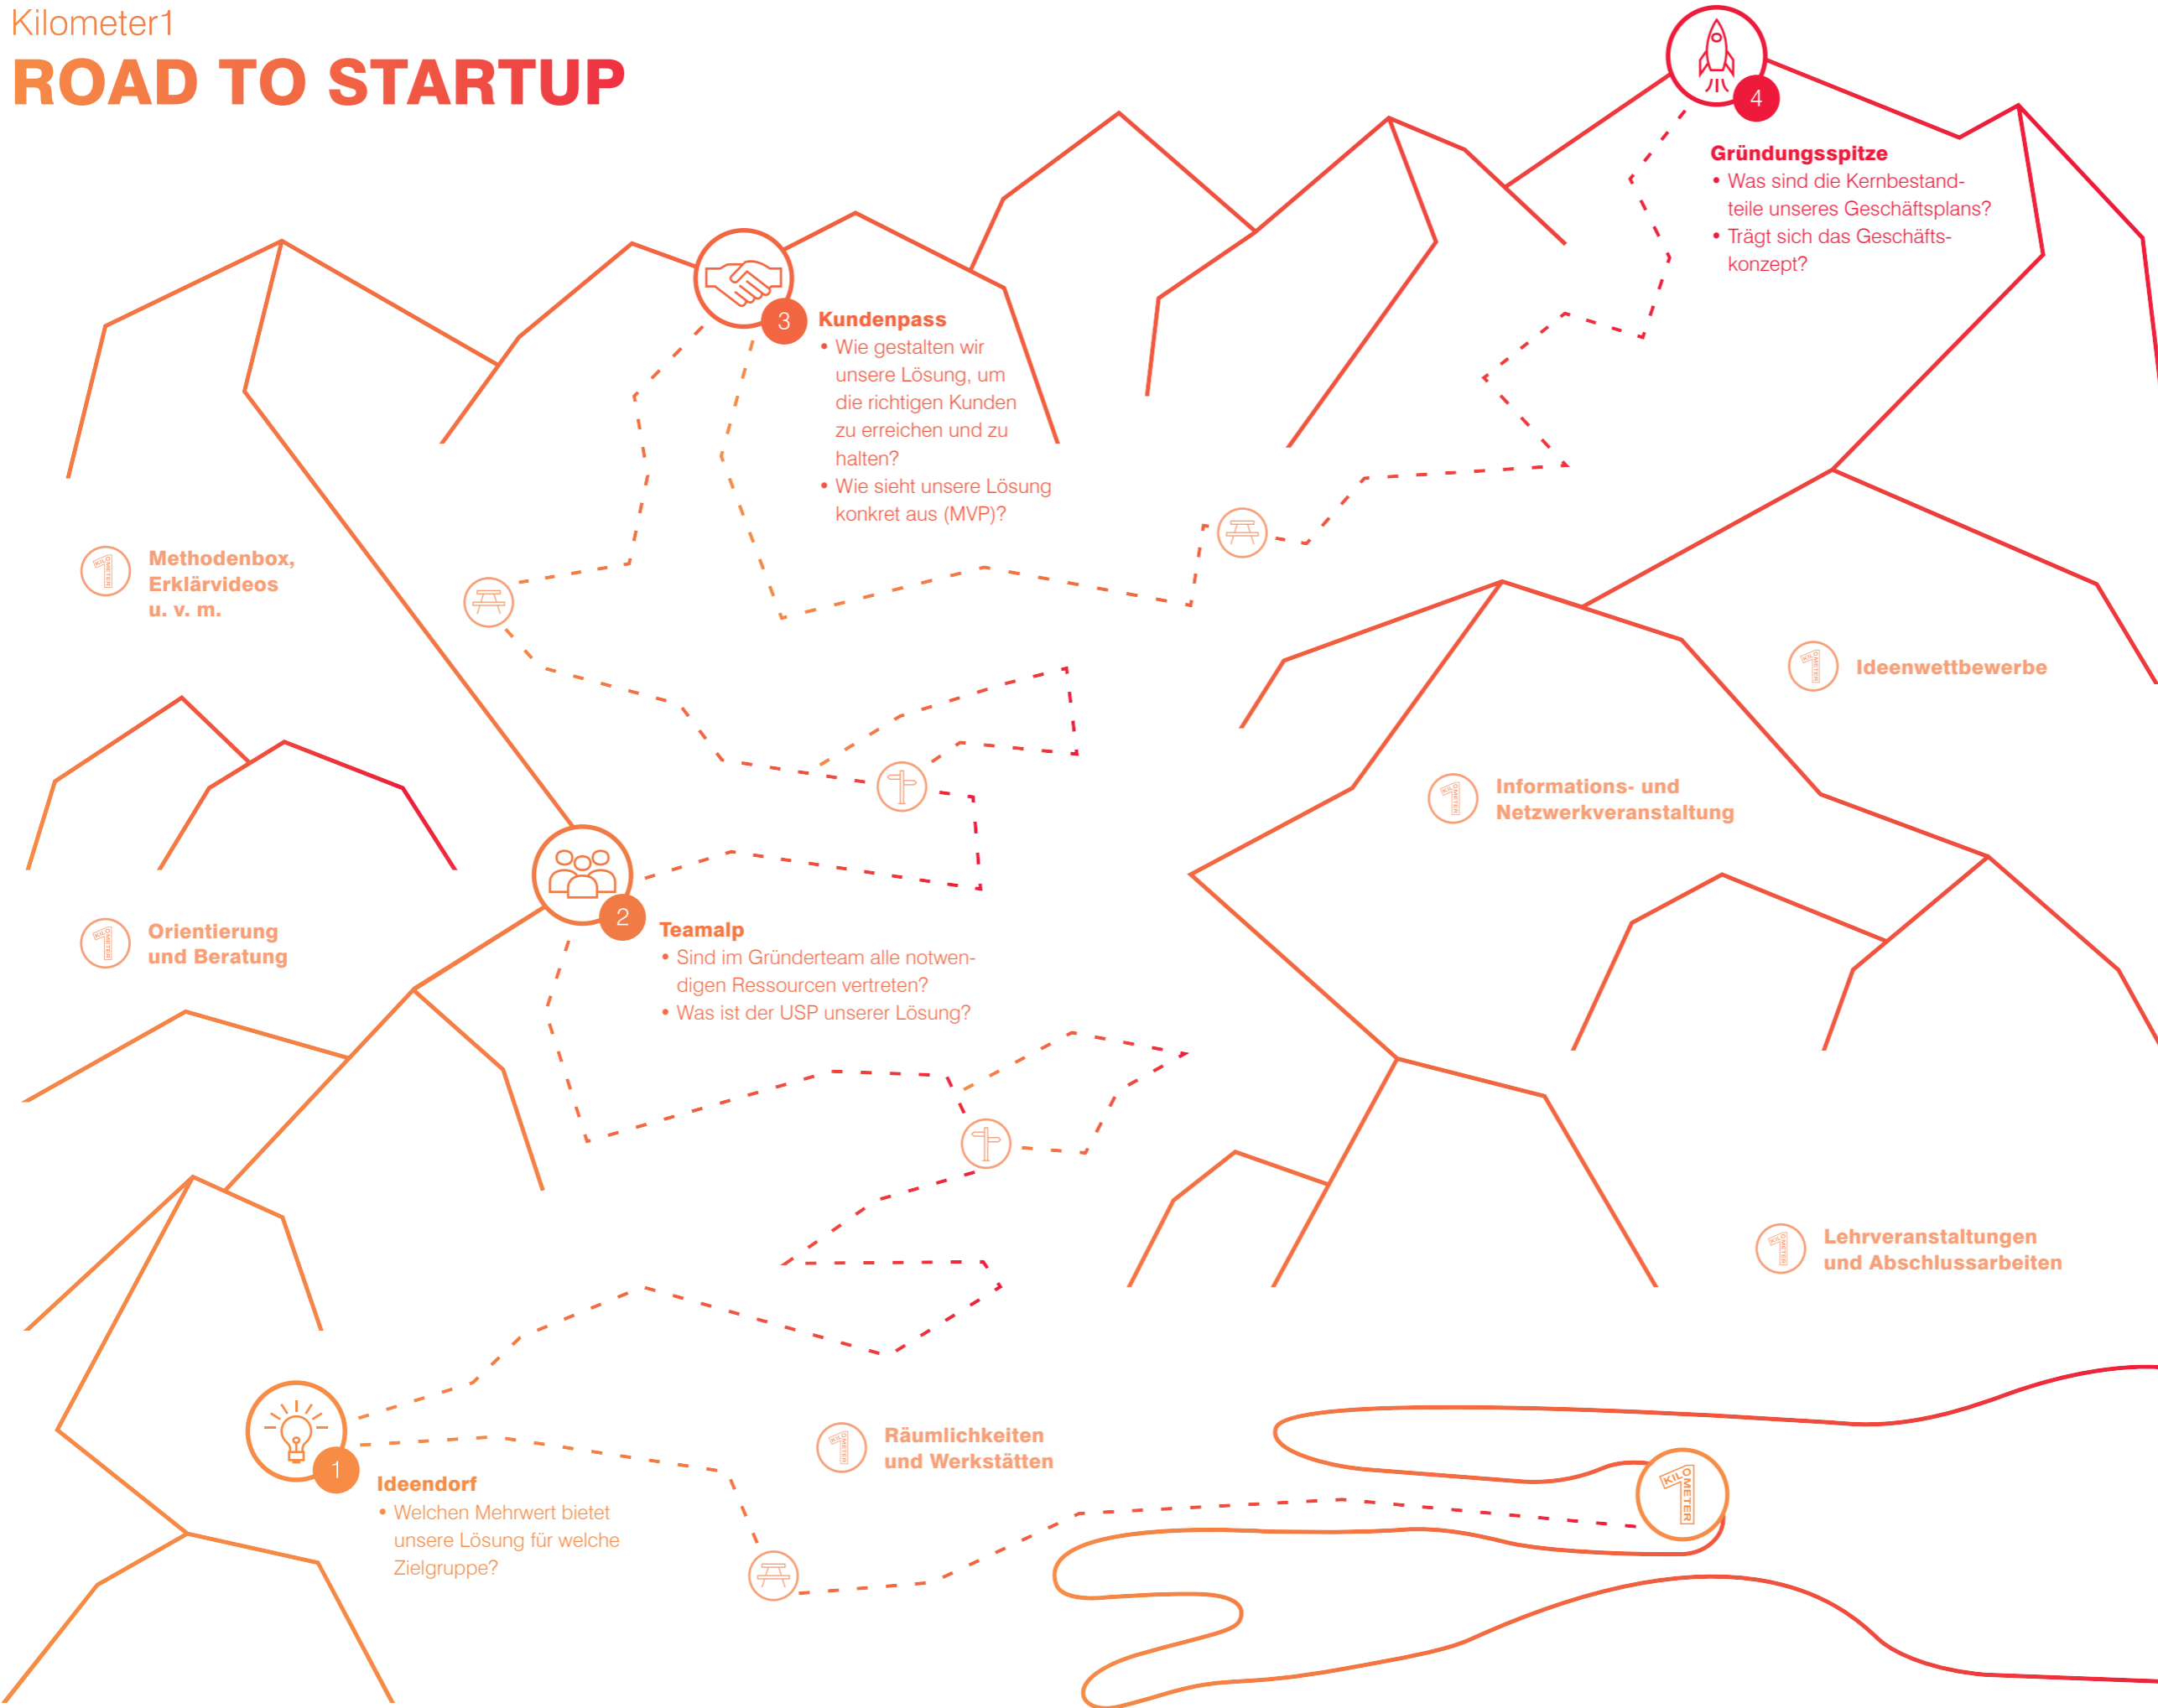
Kilometer1
ROAD TO STARTUP

4
Gründungsspitze
• Was sind die Kernbestandteile unseres Geschäftsplans?
• Trägt sich das Geschäftskonzept?

3
Kundenpass
• Wie gestalten wir unsere Lösung, um die richtigen Kunden zu erreichen und zu halten?
• Wie sieht unsere Lösung konkret aus (MVP)?

Methodenbox, Erklärvideos u. v. m.

Ideenwettbewerbe

Informations- und Netzwerkveranstaltung

2
Teamalp
• Sind im Gründerteam alle notwendigen Ressourcen vertreten?
• Was ist der USP unserer Lösung?

Orientierung und Beratung

Lehrveranstaltungen und Abschlussarbeiten

Räumlichkeiten und Werkstätten

1
Ideendorf
• Welchen Mehrwert bietet unsere Lösung für welche Zielgruppe?

KILOMETER 1